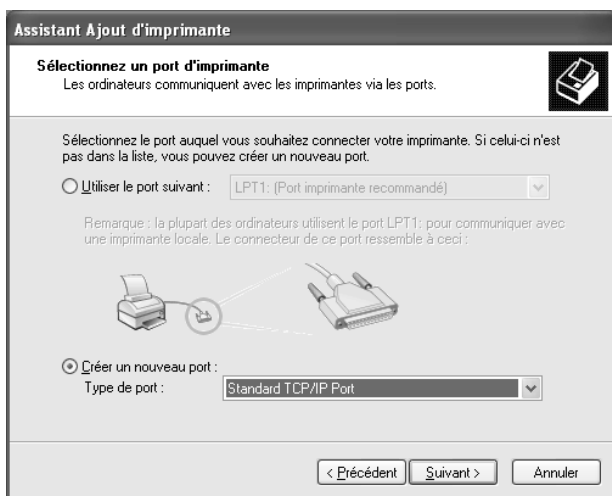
Assistant Ajout d'imprimante

Sélectionnez un port d'imprimante
Les ordinateurs communiquent avec les imprimantes via les ports.

Sélectionnez le port auquel vous souhaitez connecter votre imprimante. Si celui-ci n'est pas dans la liste, vous pouvez créer un nouveau port.

Utiliser le port suivant : LPT1: (Port imprimante recommandé)

Remarque : la plupart des ordinateurs utilisent le port LPT1: pour communiquer avec une imprimante locale. Le connecteur de ce port ressemble à ceci :

Créer un nouveau port :
Type de port : Standard TCP/IP Port

< Précédent | Suivant > | Annuler